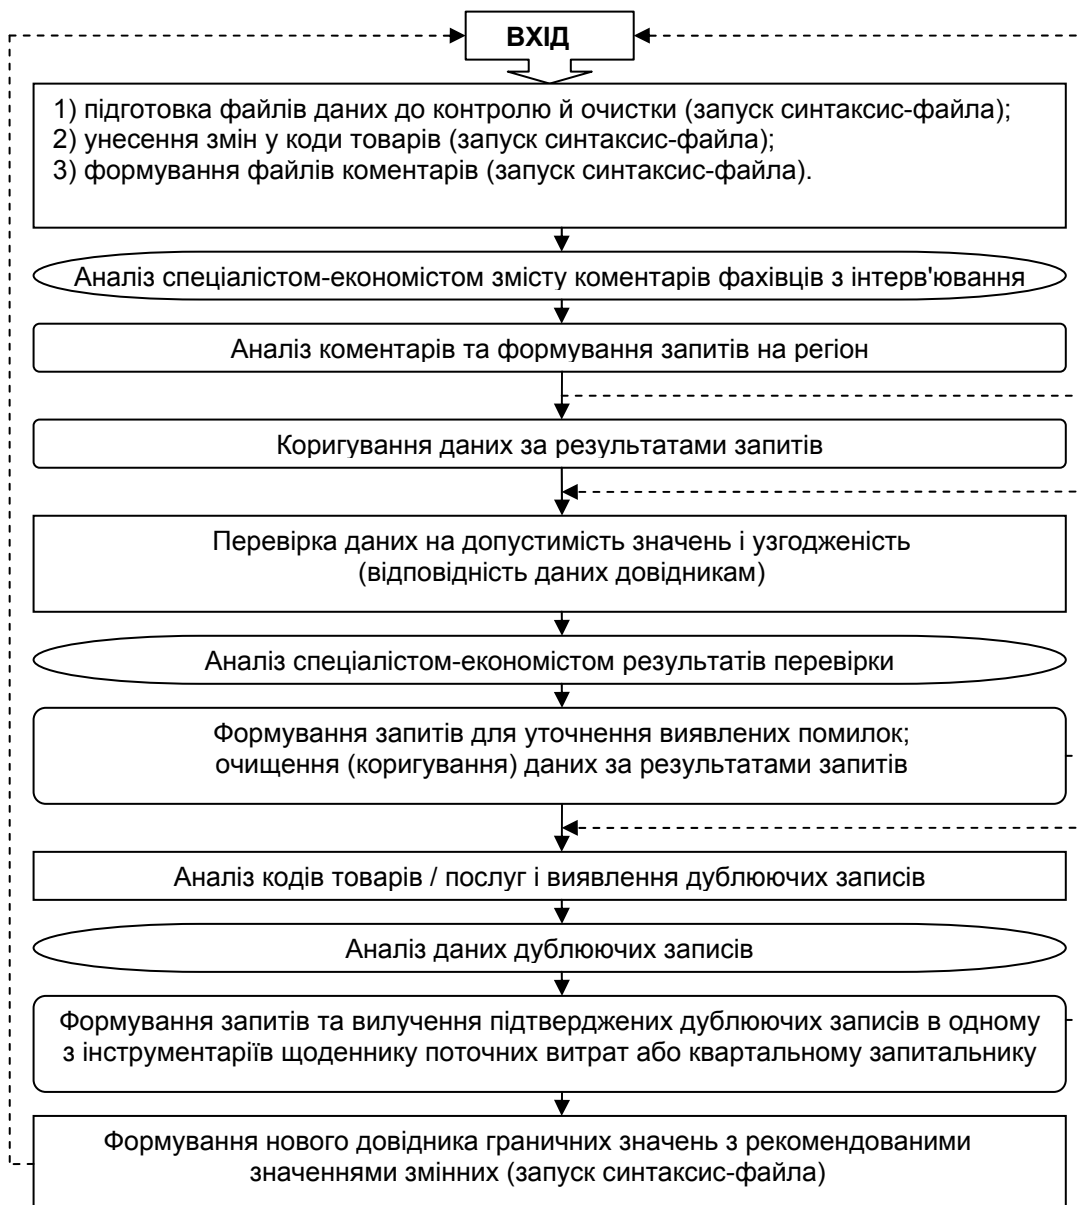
ВХІД

1) підготовка файлів даних до контролю й очистки (запуск синтаксис-файла);
2) унесення змін у коди товарів (запуск синтаксис-файла);
3) формування файлів коментарів (запуск синтаксис-файла).

Аналіз спеціалістом-економістом змісту коментарів фахівців з інтерв'ювання

Аналіз коментарів та формування запитів на регіон

Коригування даних за результатами запитів

Перевірка даних на допустимість значень і узгодженість (відповідність даних довідникам)

Аналіз спеціалістом-економістом результатів перевірки

Формування запитів для уточнення виявлених помилок; очищення (коригування) даних за результатами запитів

Аналіз кодів товарів / послуг і виявлення дублюючих записів

Аналіз даних дублюючих записів

Формування запитів та вилучення підтверджених дублюючих записів в одному з інструментаріїв щоденнику поточних витрат або квартальному запитальнику

Формування нового довідника граничних значень з рекомендованими значеннями змінних (запуск синтаксис-файла)